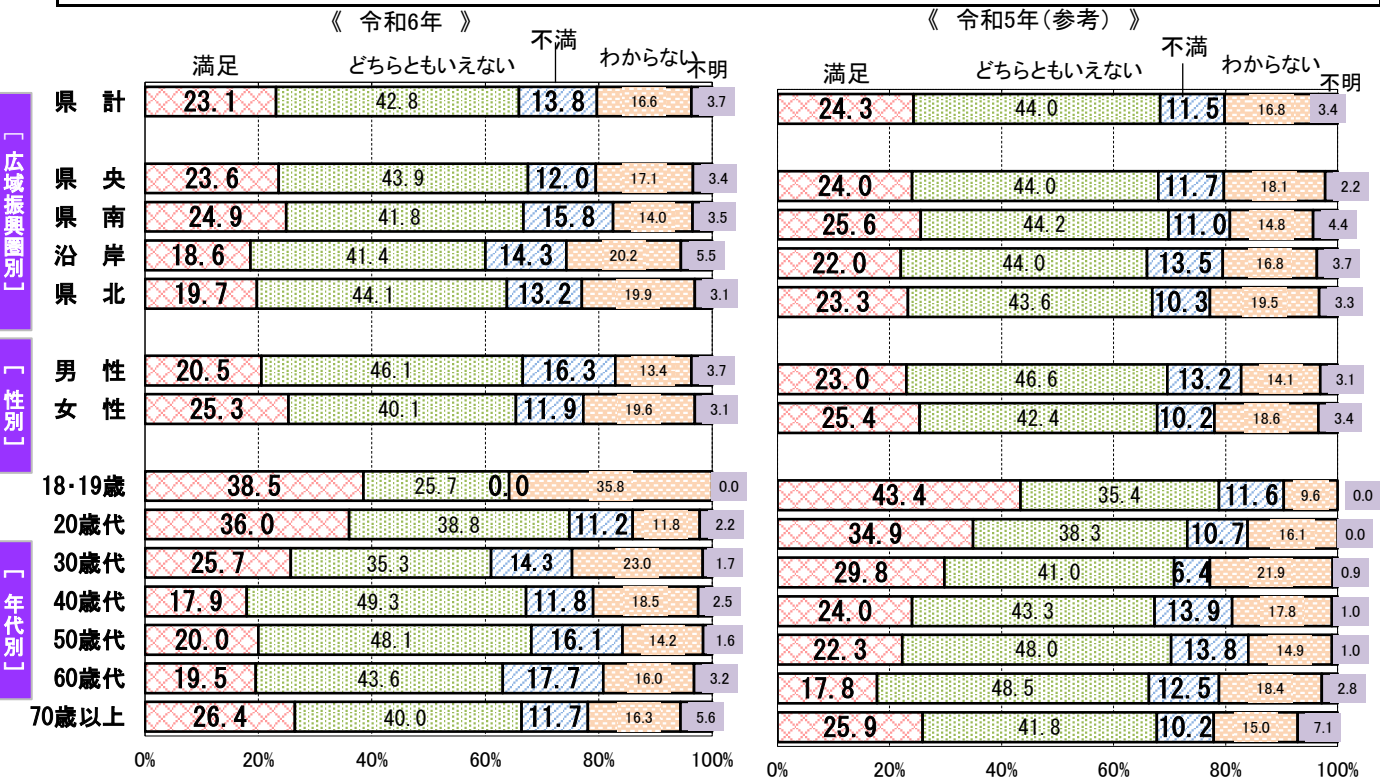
《 令和6年 》

満足 どちらともいえない 不満 わからない 不明

| | 満足 | どちらともいえない | 不満 | わからない | 不明 |
|---|---|---|---|---|---|
| 県計 | 23.1 | 42.8 | 13.8 | 16.6 | 3.7 |
| 県央 | 23.6 | 43.9 | 12.0 | 17.1 | 3.4 |
| 県南 | 24.9 | 41.8 | 15.8 | 14.0 | 3.5 |
| 沿岸 | 18.6 | 41.4 | 14.3 | 20.2 | 5.5 |
| 県北 | 19.7 | 44.1 | 13.2 | 19.9 | 3.1 |
| 男性 | 20.5 | 46.1 | 16.3 | 13.4 | 3.7 |
| 女性 | 25.3 | 40.1 | 11.9 | 19.6 | 3.1 |
| 18・19歳 | 38.5 | 25.7 | 0.0 | 35.8 | 0.0 |
| 20歳代 | 36.0 | 38.8 | 11.2 | 11.8 | 2.2 |
| 30歳代 | 25.7 | 35.3 | 14.3 | 23.0 | 1.7 |
| 40歳代 | 17.9 | 49.3 | 11.8 | 18.5 | 2.5 |
| 50歳代 | 20.0 | 48.1 | 16.1 | 14.2 | 1.6 |
| 60歳代 | 19.5 | 43.6 | 17.7 | 16.0 | 3.2 |
| 70歳以上 | 26.4 | 40.0 | 11.7 | 16.3 | 5.6 |

［広域振興圏別］ ［性別］ ［年代別］

0% 20% 40% 60% 80% 100%

《 令和5年(参考) 》

満足 どちらともいえない 不満 わからない 不明

| | 満足 | どちらともいえない | 不満 | わからない | 不明 |
|---|---|---|---|---|---|
| 県計 | 24.3 | 44.0 | 11.5 | 16.8 | 3.4 |
| 県央 | 24.0 | 44.0 | 11.7 | 18.1 | 2.2 |
| 県南 | 25.6 | 44.2 | 11.0 | 14.8 | 4.4 |
| 沿岸 | 22.0 | 44.0 | 13.5 | 16.8 | 3.7 |
| 県北 | 23.3 | 43.6 | 10.3 | 19.5 | 3.3 |
| 男性 | 23.0 | 46.6 | 13.2 | 14.1 | 3.1 |
| 女性 | 25.4 | 42.4 | 10.2 | 18.6 | 3.4 |
| 18・19歳 | 43.4 | 35.4 | 11.6 | 9.6 | 0.0 |
| 20歳代 | 34.9 | 38.3 | 10.7 | 16.1 | 0.0 |
| 30歳代 | 29.8 | 41.0 | 6.4 | 21.9 | 0.9 |
| 40歳代 | 24.0 | 43.3 | 13.9 | 17.8 | 1.0 |
| 50歳代 | 22.3 | 48.0 | 13.8 | 14.9 | 1.0 |
| 60歳代 | 17.8 | 48.5 | 12.5 | 18.4 | 2.8 |
| 70歳以上 | 25.9 | 41.8 | 10.2 | 15.0 | 7.1 |

0% 20% 40% 60% 80% 100%